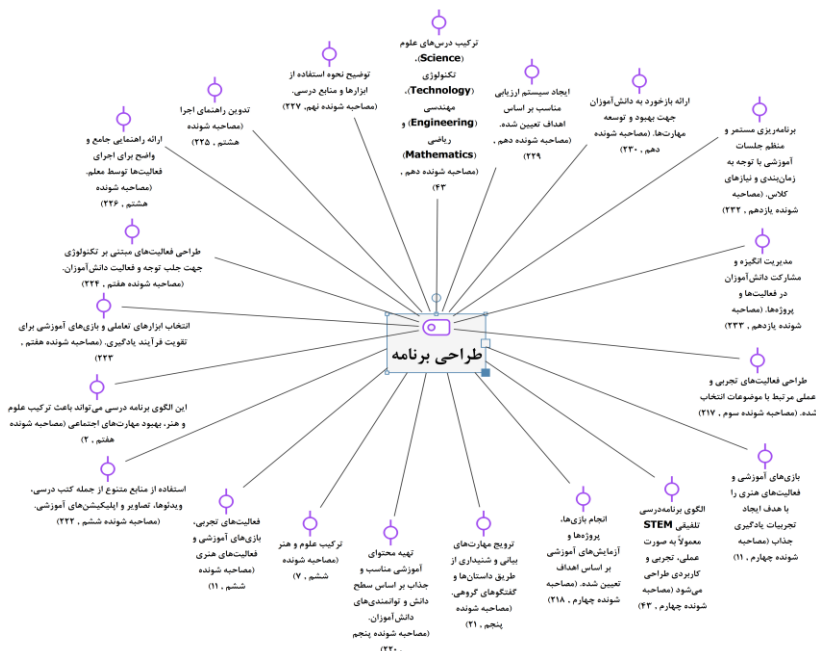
طراحی برنامه

ترکیب درس‌های علوم (Science)، تکنولوژی (Technology)، مهندسی (Engineering) و ریاضی (Mathematics) (مصاحبه شونده دهم ، ۴۳)

توضیح نحوه استفاده از ابزارها و منابع درسی. (مصاحبه شونده نهم، ۲۲۷)

ایجاد سیستم ارزیابی مناسب بر اساس اهداف تعیین شده. (مصاحبه شونده دهم ، ۲۲۹)

ارائه بازخورد به دانش‌آموزان جهت بهبود و توسعه مهارت‌ها. (مصاحبه شونده دهم ، ۲۳۰)

تدوین راهنمای اجرا (مصاحبه شونده هشتم ، ۲۲۵)

ارائه راهنمایی جامع و واضح برای اجرای فعالیت‌ها توسط معلم. (مصاحبه شونده هشتم ، ۲۲۶)

برنامه‌ریزی مستمر و منظم جلسات آموزشی با توجه به زمان‌بندی و نیازهای کلاس. (مصاحبه شونده یازدهم ، ۲۳۲)

طراحی فعالیت‌های مبتنی بر تکنولوژی جهت جلب توجه و فعالیت دانش‌آموزان. (مصاحبه شونده هفتم ، ۲۲۴)

مدیریت انگیزه و مشارکت دانش‌آموزان در فعالیت‌ها و پروژه‌ها. (مصاحبه شونده یازدهم ، ۲۳۳)

انتخاب ابزارهای تعاملی و بازی‌های آموزشی برای تقویت فرآیند یادگیری. (مصاحبه شونده هفتم ، ۲۲۳)

طراحی فعالیت‌های تجربی و عملی مرتبط با موضوعات انتخاب شده. (مصاحبه شونده سوم ، ۲۱۷)

این الگوی برنامه درسی می‌تواند باعث ترکیب علوم و هنر، بهبود مهارت‌های اجتماعی (مصاحبه شونده هفتم ، ۲)

استفاده از منابع متنوع از جمله کتب درسی، ویدئوها، تصاویر و اپلیکیشن‌های آموزشی. (مصاحبه شونده ششم ، ۲۲۲)

بازی‌های آموزشی و فعالیت‌های هنری را با هدف ایجاد تجربیات یادگیری جذاب (مصاحبه شونده چهارم ، ۱۱)

فعالیت‌های تجربی، بازی‌های آموزشی و فعالیت‌های هنری (مصاحبه شونده ششم ، ۱۱)

ترکیب علوم و هنر (مصاحبه شونده ششم ، ۷)

تهیه محتوای آموزشی مناسب و جذاب بر اساس سطح دانش و توانمندی‌های دانش‌آموزان. (مصاحبه شونده پنجم ، ۲۲۰)

ترویج مهارت‌های بیانی و شنیداری از طریق داستان‌ها و گفتگوهای گروهی. (مصاحبه شونده پنجم ، ۲۱)

انجام بازی‌ها، پروژه‌ها و آزمایش‌های آموزشی بر اساس اهداف تعیین شده. (مصاحبه شونده چهارم ، ۲۱۸)

الگوی برنامه‌درسی تلفیقی STEM معمولاً به صورت عملی، تجربی و کاربردی طراحی می‌شود (مصاحبه شونده چهارم ، ۴۳)